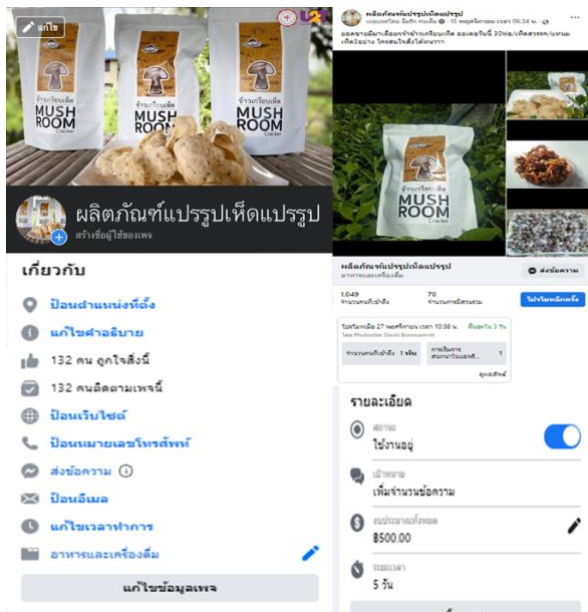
แก้ไข

ข้าวเกรียบเห็ด MUSH ROOM Cracker

ผลิตภัณฑ์แปรรูปเห็ดแปรรูป
สร้างชื่อผู้ใช้ของเพจ

เกี่ยวกับ

ป้อนตำแหน่งที่ตั้ง

แก้ไขคำอธิบาย

132 คน ถูกใจสิ่งนี้

132 คนติดตามเพจนี้

ป้อนเว็บไซต์

ป้อนหมายเลขโทรศัพท์

ส่งข้อความ

ป้อนอีเมล

แก้ไขเวลาทำการ

อาหารและเครื่องดื่ม

แก้ไขข้อมูลเพจ

ผลิตภัณฑ์แปรรูปเห็ดแปรรูป
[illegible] · 15 พฤศจิกายน เวลา 06:34 น.
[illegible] 30ห่อ/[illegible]

ข้าวเกรียบเห็ด MUSH ROOM Cracker

ผลิตภัณฑ์แปรรูปเห็ดแปรรูป
อาหารและเครื่องดื่ม

ส่งข้อความ

1,049
จำนวนคนที่เข้าถึง

70
จำนวนการมีส่วนร่วม

โปรโมทโพสต์อีกครั้ง

โปรโมทเมื่อ 27 พฤศจิกายน เวลา 10:38 น.
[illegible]

จำนวนคนที่เข้าถึง 1 พัน

การเริ่มการสนทนาในแชท... 1

ดูผลลัพธ์

รายละเอียด

สถานะ
ใช้งานอยู่

เป้าหมาย
เพิ่มจำนวนข้อความ

งบประมาณทั้งหมด
฿500.00

ระยะเวลา
5 วัน